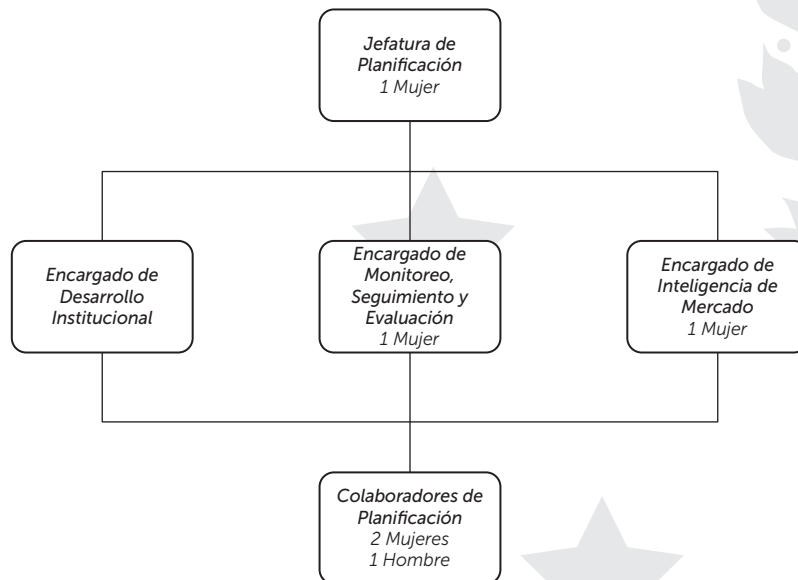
Jefatura de Planificación
1 Mujer

Encargado de Desarrollo Institucional

Encargado de Monitoreo, Seguimiento y Evaluación
1 Mujer

Encargado de Inteligencia de Mercado
1 Mujer

Colaboradores de Planificación
2 Mujeres
1 Hombre